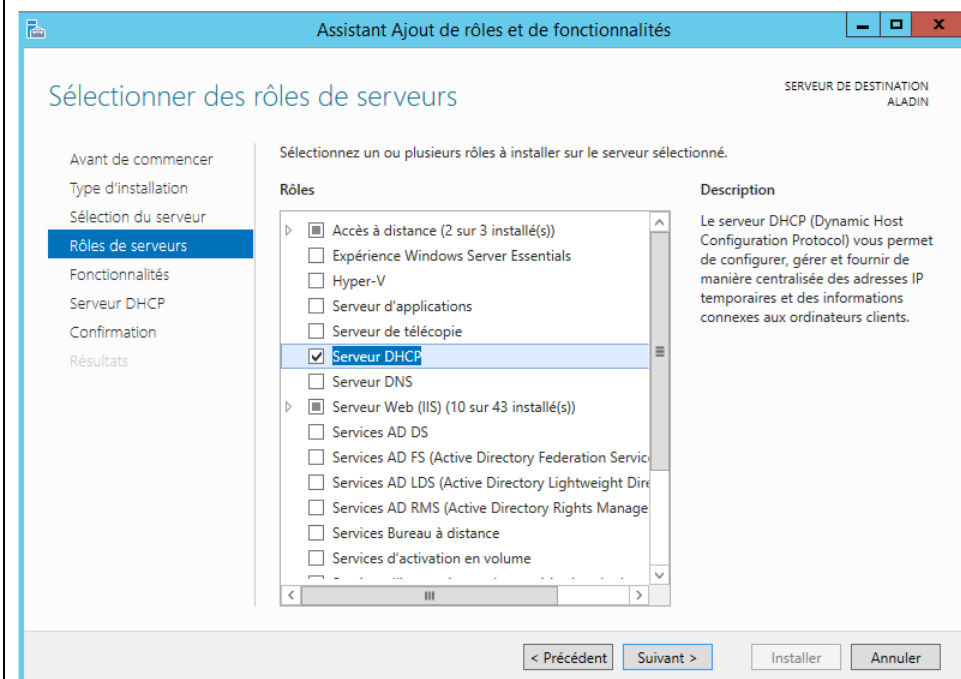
Assistant Ajout de rôles et de fonctionnalités

Sélectionner des rôles de serveurs

SERVEUR DE DESTINATION
ALADIN

Avant de commencer
Type d'installation
Sélection du serveur
Rôles de serveurs
Fonctionnalités
Serveur DHCP
Confirmation
Résultats

Sélectionnez un ou plusieurs rôles à installer sur le serveur sélectionné.

Rôles

Accès à distance (2 sur 3 installé(s))
Expérience Windows Server Essentials
Hyper-V
Serveur d'applications
Serveur de télécopie
Serveur DHCP
Serveur DNS
Serveur Web (IIS) (10 sur 43 installé(s))
Services AD DS
Services AD FS (Active Directory Federation Servic
Services AD LDS (Active Directory Lightweight Dire
Services AD RMS (Active Directory Rights Manage
Services Bureau à distance
Services d'activation en volume
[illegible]

Description

Le serveur DHCP (Dynamic Host Configuration Protocol) vous permet de configurer, gérer et fournir de manière centralisée des adresses IP temporaires et des informations connexes aux ordinateurs clients.

< Précédent
Suivant >
Installer
Annuler